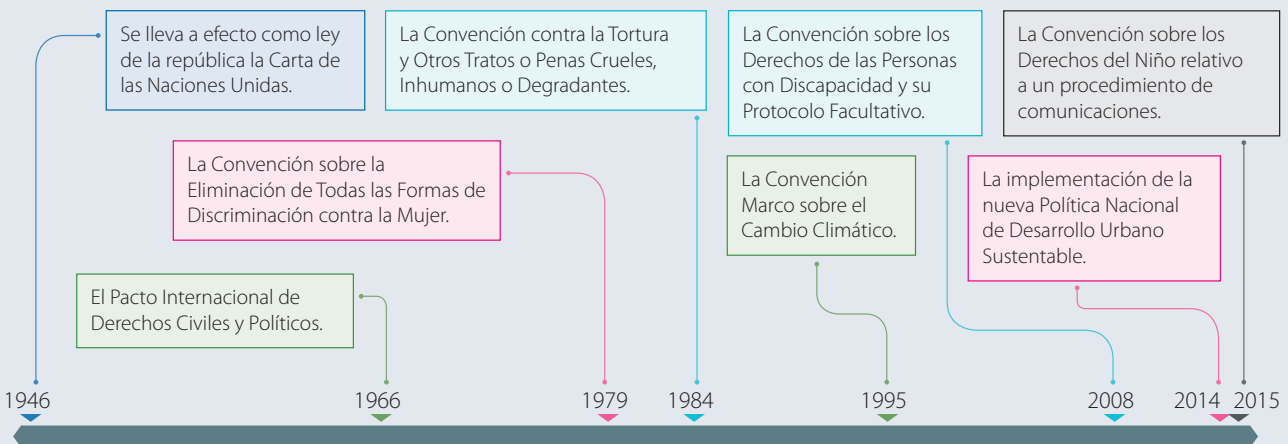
Se lleva a efecto como ley de la república la Carta de las Naciones Unidas.

La Convención contra la Tortura y Otros Tratos o Penas Crueles, Inhumanos o Degradantes.

La Convención sobre los Derechos de las Personas con Discapacidad y su Protocolo Facultativo.

La Convención sobre los Derechos del Niño relativo a un procedimiento de comunicaciones.

La Convención sobre la Eliminación de Todas las Formas de Discriminación contra la Mujer.

La Convención Marco sobre el Cambio Climático.

La implementación de la nueva Política Nacional de Desarrollo Urbano Sustentable.

El Pacto Internacional de Derechos Civiles y Políticos.

1946 1966 1979 1984 1995 2008 2014 2015